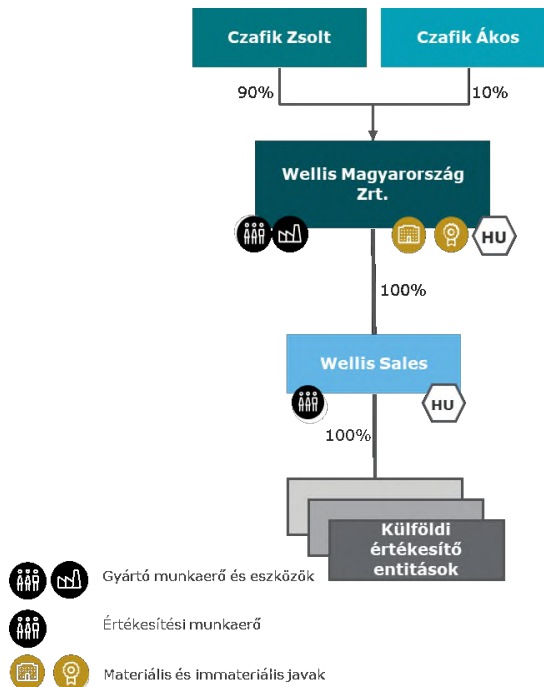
Czafik Zsolt

Czafik Ákos

90%

10%

Wellis Magyarország Zrt.

HU

100%

Wellis Sales

HU

100%

Külföldi értékesítő entitások

Gyártó munkaerő és eszközök

Értékesítési munkaerő

Materiális és immateriális javak